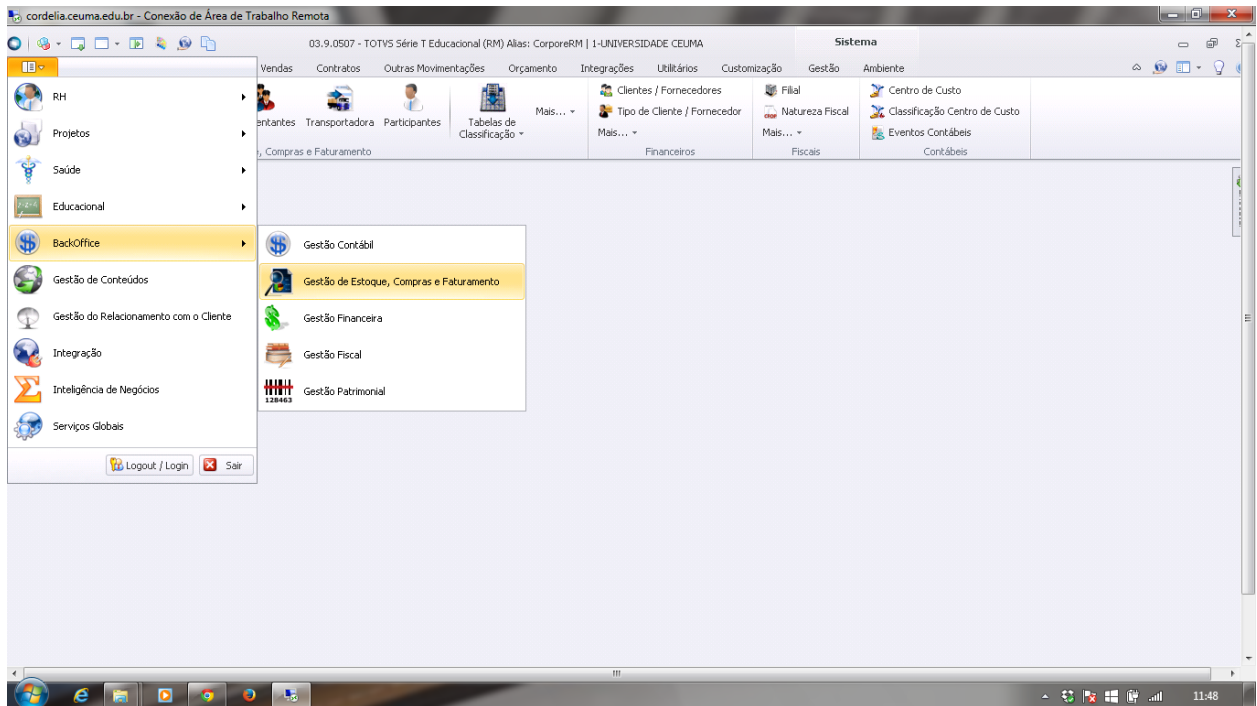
cordelia.ceuma.edu.br - Conexão de Área de Trabalho Remota

03.9.0507 - TOTVS Série T Educacional (RM) Alias: CorporeRM | 1-UNIVERSIDADE CEUMA

Sistema

Vendas Contratos Outras Movimentações Orçamento Integrações Utilitários Customização Gestão Ambiente

entantes Transportadora Participantes Tabelas de Classificação Mais...

, Compras e Faturamento

Clientes / Fornecedores
Tipo de Cliente / Fornecedor
Mais...
Financeiros

Filial
Natureza Fiscal
Mais...
Fiscais

Centro de Custo
Classificação Centro de Custo
Eventos Contábeis
Contábeis

RH
Projetos
Saúde
Educacional
BackOffice
Gestão de Conteúdos
Gestão do Relacionamento com o Cliente
Integração
Inteligência de Negócios
Serviços Globais

Logout / Login Sair

Gestão Contábil
Gestão de Estoque, Compras e Faturamento
Gestão Financeira
Gestão Fiscal
128463 Gestão Patrimonial

11:48